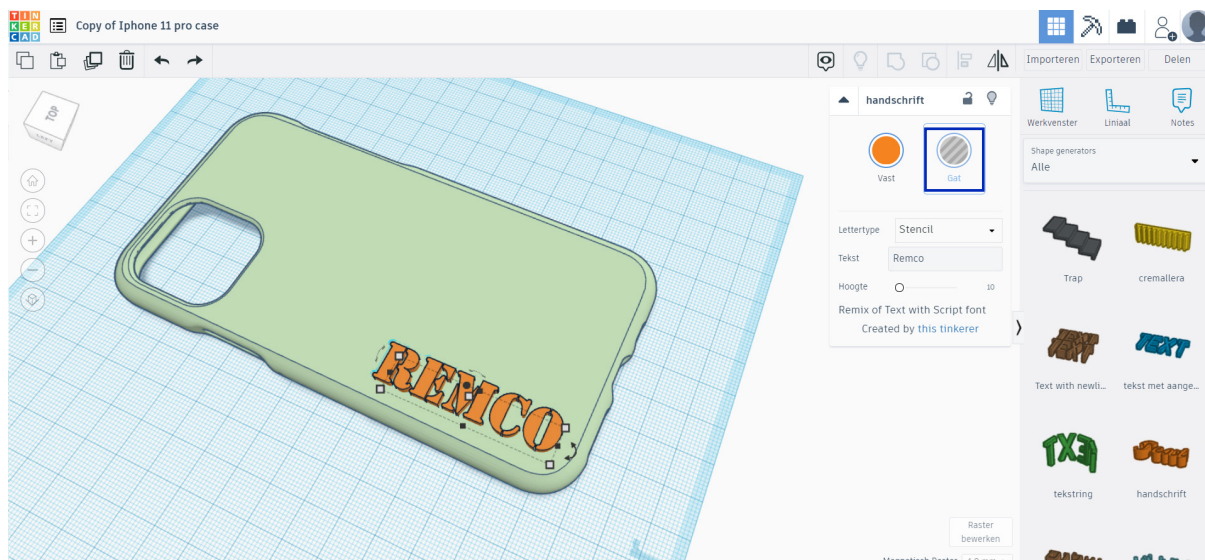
TIN KER CAD

Copy of Iphone 11 pro case

Importeren Exporteren Delen

TOP

handschrift

Vast

Gat

Lettertype Stencil

Tekst Remco

Hoogte 10

Remix of Text with Script font

Created by this tinkerer

REMCO

Werkvenster Liniaal Notes

Shape generators

Alle

Trap

cremallera

TEXT

TEXT

Text with newli...

tekst met aange...

TXET

tekstring

handschrift

Raster bewerken

Magnetisch Raster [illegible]